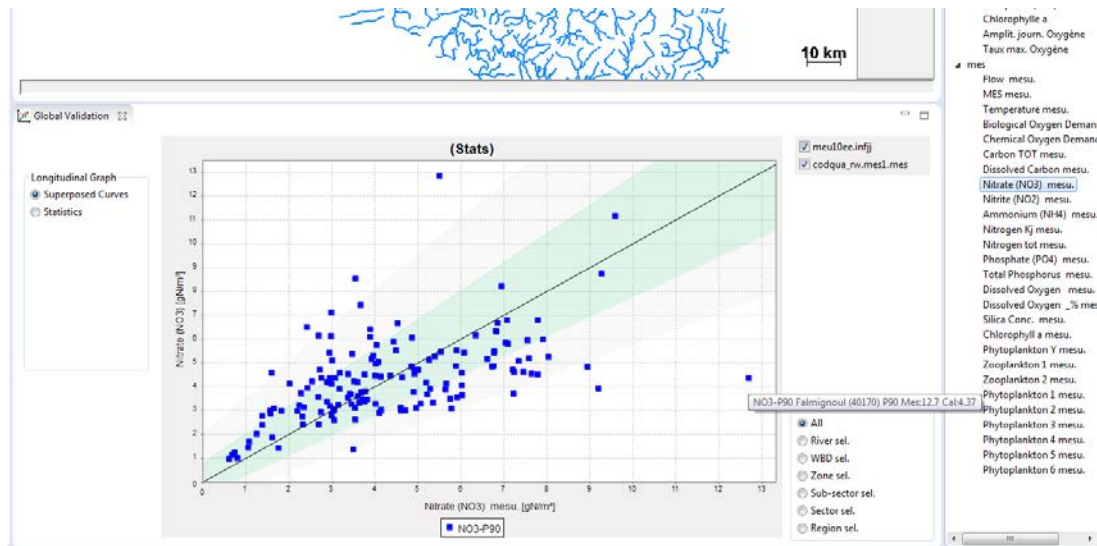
10 km

Global Validation

Longitudinal Graph
Superposed Curves
Statistics

(Stats)

Nitrate (NO3) [gN/m³]

0
1
2
3
4
5
6
7
8
9
10
11
12
13

0 1 2 3 4 5 6 7 8 9 10 11 12 13

Nitrate (NO3) mesu. [gN/m³]

NO3-P90

meu10ee.infjj
codqua_rw.mes1.mes

NO3-P90 Falmignoul (40170) P90 Mes:12.7 Cal:4.37

All
River sel.
WBD sel.
Zone sel.
Sub-sector sel.
Sector sel.
Region sel.

Chlorophylle a
Amplit. journ. Oxygène
Taux max. Oxygène
mes
Flow mesu.
MES mesu.
Temperature mesu.
Biological Oxygen Deman
Chemical Oxygen Deman
Carbon TOT mesu.
Dissolved Carbon mesu.
Nitrate (NO3) mesu.
Nitrite (NO2) mesu.
Ammonium (NH4) mesu.
Nitrogen Kj mesu.
Nitrogen tot mesu.
Phosphate (PO4) mesu.
Total Phosphorus mesu.
Dissolved Oxygen mesu.
Dissolved Oxygen _% mes
Silica Conc. mesu.
Chlorophyll a mesu.
Phytoplankton Y mesu.
Zooplankton 1 mesu.
Zooplankton 2 mesu.
Phytoplankton 1 mesu.
Phytoplankton 2 mesu.
Phytoplankton 3 mesu.
Phytoplankton 4 mesu.
Phytoplankton 5 mesu.
Phytoplankton 6 mesu.